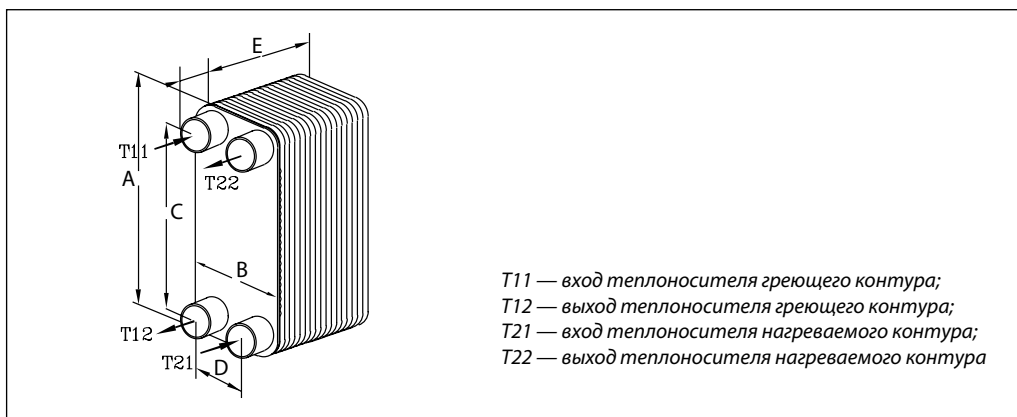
E
T11
T22
A
C
B
T12
T21
D

T11 — вход теплоносителя греющего контура;
T12 — выход теплоносителя греющего контура;
T21 — вход теплоносителя нагреваемого контура;
T22 — выход теплоносителя нагреваемого контура